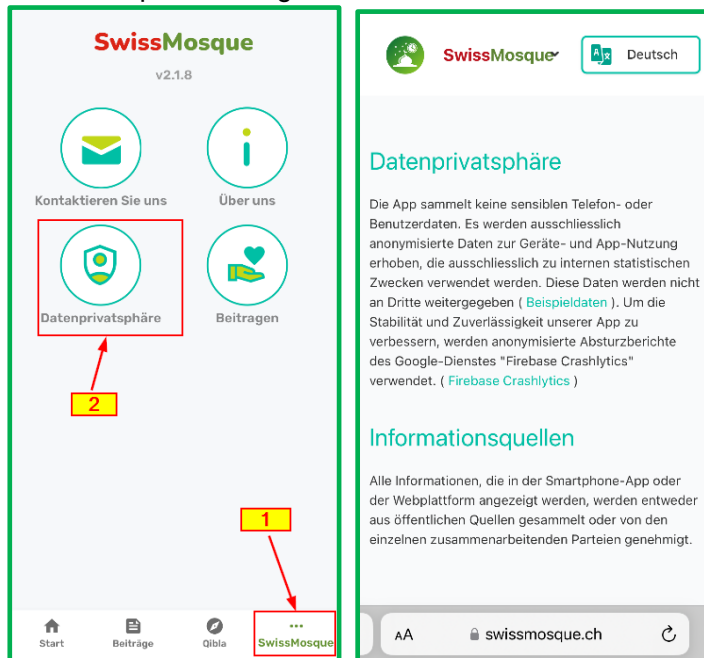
SwissMosque

v2.1.8

Kontaktieren Sie uns

Über uns

Datenprivatsphäre

Beitragen

2

1

Start
Beiträge
Qibla
SwissMosque

SwissMosque

Deutsch

Datenprivatsphäre

Die App sammelt keine sensiblen Telefon- oder Benutzerdaten. Es werden ausschliesslich anonymisierte Daten zur Geräte- und App-Nutzung erhoben, die ausschliesslich zu internen statistischen Zwecken verwendet werden. Diese Daten werden nicht an Dritte weitergegeben ( Beispieldaten ). Um die Stabilität und Zuverlässigkeit unserer App zu verbessern, werden anonymisierte Absturzberichte des Google-Dienstes "Firebase Crashlytics" verwendet. ( Firebase Crashlytics )

Informationsquellen

Alle Informationen, die in der Smartphone-App oder der Webplattform angezeigt werden, werden entweder aus öffentlichen Quellen gesammelt oder von den einzelnen zusammenarbeitenden Parteien genehmigt.

AA swissmosque.ch